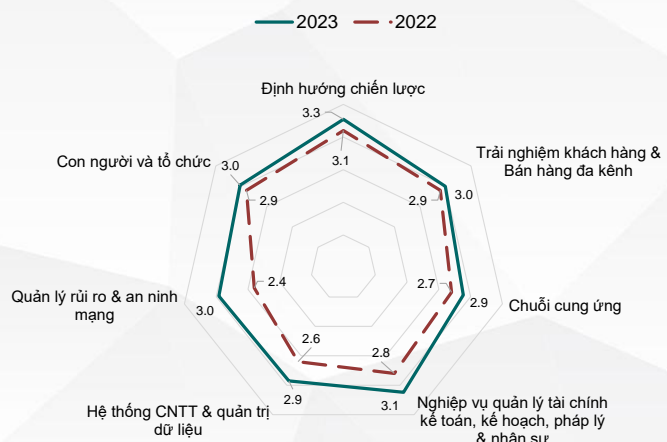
2023 2022

Định hướng chiến lược
3.3
3.1

Trải nghiệm khách hàng & Bán hàng đa kênh
3.0
2.9

Chuỗi cung ứng
2.9
2.7

Nghiệp vụ quản lý tài chính kế toán, kế hoạch, pháp lý & nhân sự
3.1
2.8

Hệ thống CNTT & quản trị dữ liệu
2.9
2.6

Quản lý rủi ro & an ninh mạng
3.0
2.4

Con người và tổ chức
3.0
2.9